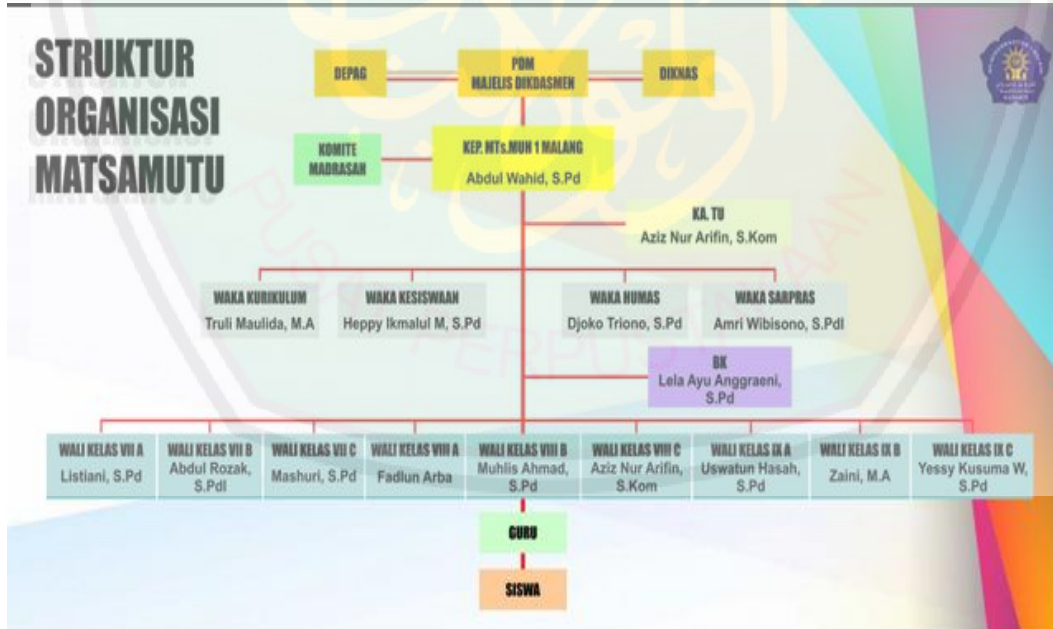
STRUKTUR ORGANISASI MATSAMUTU

DEPAG

PDM MAJELIS DIKDASMEN

DIKNAS

KOMITE MADRASAH

KEP. MTs.MUH 1 MALANG
Abdul Wahid, S.Pd

KA. TU
Aziz Nur Arifin, S.Kom

WAKA KURIKULUM
Truli Maulida, M.A

WAKA KESISWAAN
Heppy Ikmalul M, S.Pd

WAKA HUMAS
Djoko Triono, S.Pd

WAKA SARPRAS
Amri Wibisono, S.Pdl

BK
Lela Ayu Anggraeni, S.Pd

WALI KELAS VII A
Listiani, S.Pd

WALI KELAS VII B
Abdul Rozak, S.Pdl

WALI KELAS VII C
Mashuri, S.Pd

WALI KELAS VIII A
Fadlun Arba

WALI KELAS VIII B
Muhlis Ahmad, S.Pd

WALI KELAS VIII C
Aziz Nur Arifin, S.Kom

WALI KELAS IX A
Uswatun Hasah, S.Pd

WALI KELAS IX B
Zaini, M.A

WALI KELAS IX C
Yessy Kusuma W, S.Pd

GURU

SISWA